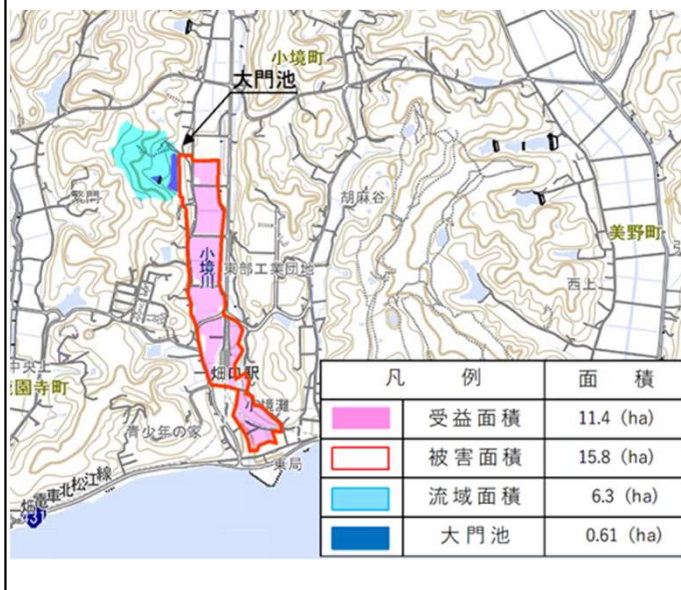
小境町

大門池

繁門

胡麻谷

美野町

小境川

東部工業団地

西上

中央上

園寺町

畑中駅

小境灘

青少年の家

東局

境港北松江線

| 凡　　例 | 面　　積 |
|---|---|
| 受益面積 | 11.4 (ha) |
| 被害面積 | 15.8 (ha) |
| 流域面積 | 6.3 (ha) |
| 大門池 | 0.61 (ha) |